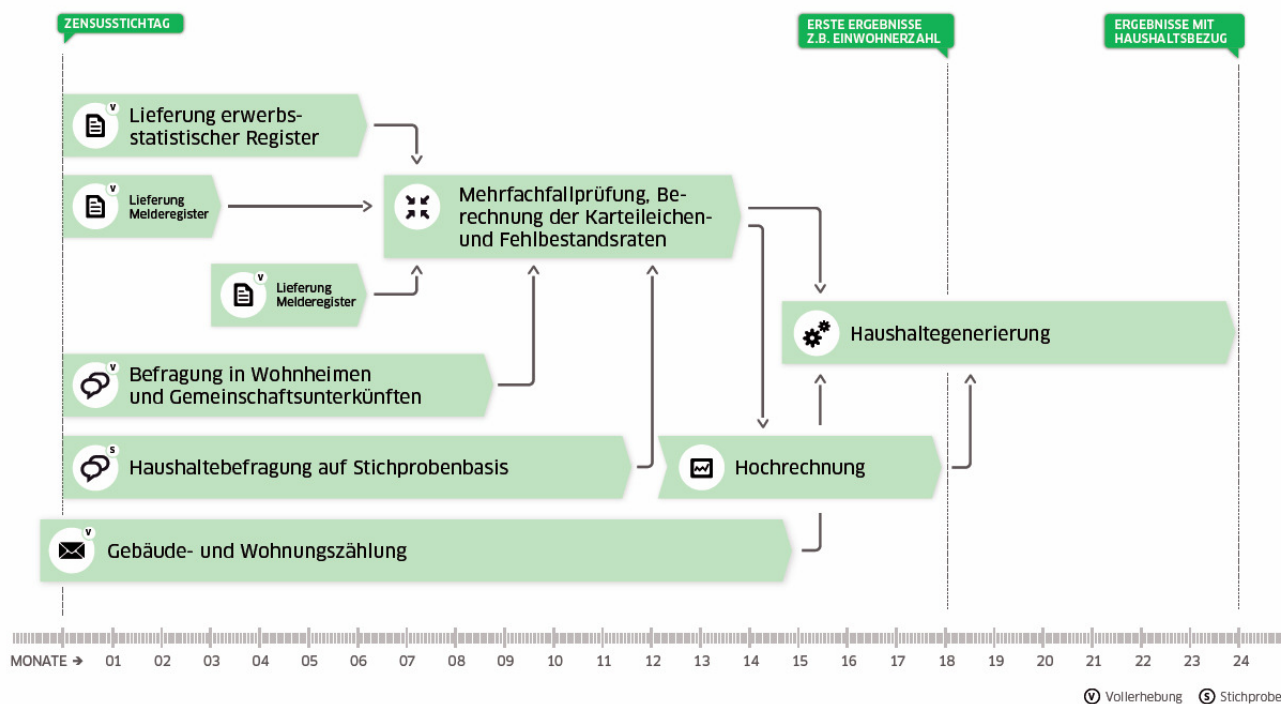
ZENSUSSTICHTAG

ERSTE ERGEBNISSE Z.B. EINWOHNERZAHL

ERGEBNISSE MIT HAUSHALTSBEZUG

V Lieferung erwerbsstatistischer Register

V Lieferung Melderegister

Mehrfachfallprüfung, Berechnung der Karteileichen- und Fehlbestandsraten

V Lieferung Melderegister

Haushaltegenerierung

V Befragung in Wohnheimen und Gemeinschaftsunterkünften

S Haushaltebefragung auf Stichprobenbasis

Hochrechnung

V Gebäude- und Wohnungszählung

MONATE → 01 02 03 04 05 06 07 08 09 10 11 12 13 14 15 16 17 18 19 20 21 22 23 24

V Vollerhebung S Stichprobe